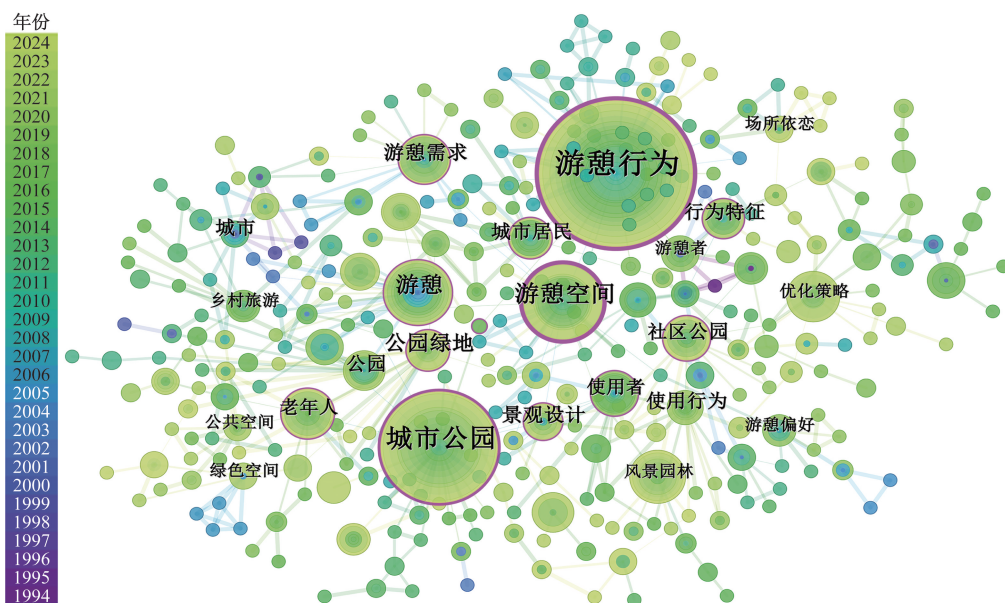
年份
2024
2023
2022
2021
2020
2019
2018
2017
2016
2015
2014
2013
2012
2011
2010
2009
2008
2007
2006
2005
2004
2003
2002
2001
2000
1999
1998
1997
1996
1995
1994

场所依恋
游憩需求
游憩行为
行为特征
城市
城市居民
游憩者
乡村旅游
游憩
游憩空间
优化策略
社区公园
公园绿地
公园
使用者
老年人
使用行为
公共空间
景观设计
游憩偏好
城市公园
绿色空间
风景园林